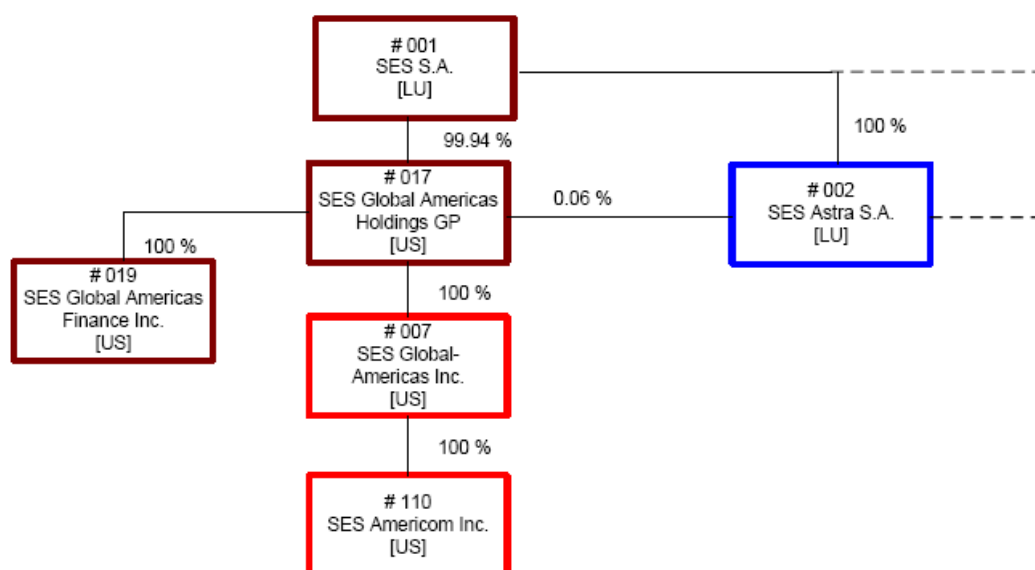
# 001
SES S.A.
[LU]

99.94 %

100 %

# 017
SES Global Americas Holdings GP
[US]

0.06 %

# 002
SES Astra S.A.
[LU]

100 %

# 019
SES Global Americas Finance Inc.
[US]

100 %

# 007
SES Global-Americas Inc.
[US]

100 %

# 110
SES Americom Inc.
[US]